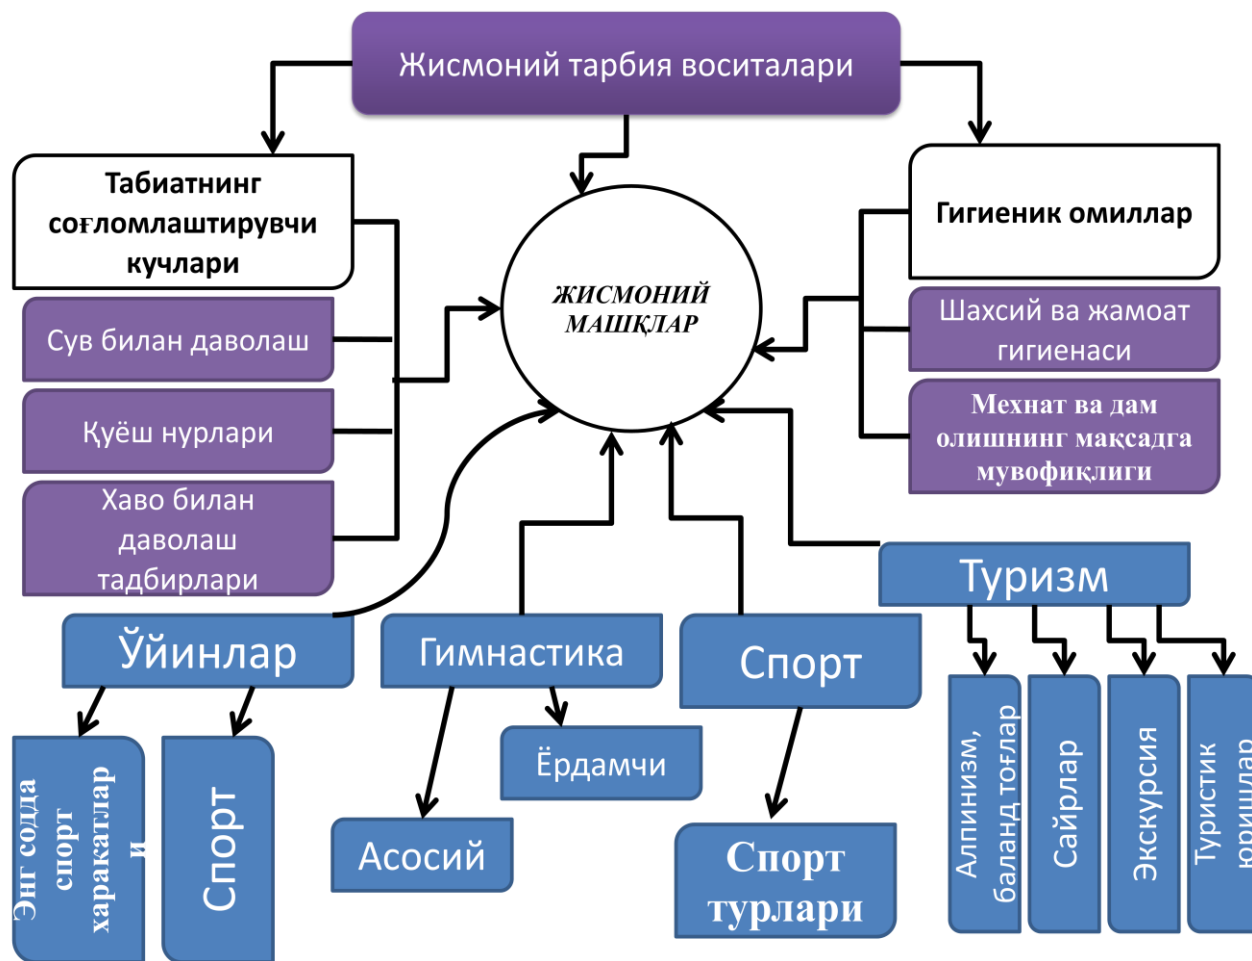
Жисмоний тарбия воситалари

Табиатнинг соғломлаштирувчи кучлари

Сув билан даволаш

Қуёш нурлари

Хаво билан даволаш тадбирлари

ЖИСМОНИЙ МАШҚЛАР

Гигиеник омиллар

Шахсий ва жамоат гигиенаси

Мехнат ва дам олишнинг мақсадга мувофиқлиги

Туризм

Ўйинлар

Гимнастика

Спорт

Энг содда спорт харакатлари

Спорт

Ёрдамчи

Асосий

Спорт турлари

Алпинизм, баланд тоғлар

Сайрлар

Экскурсия

Туристик юришлар